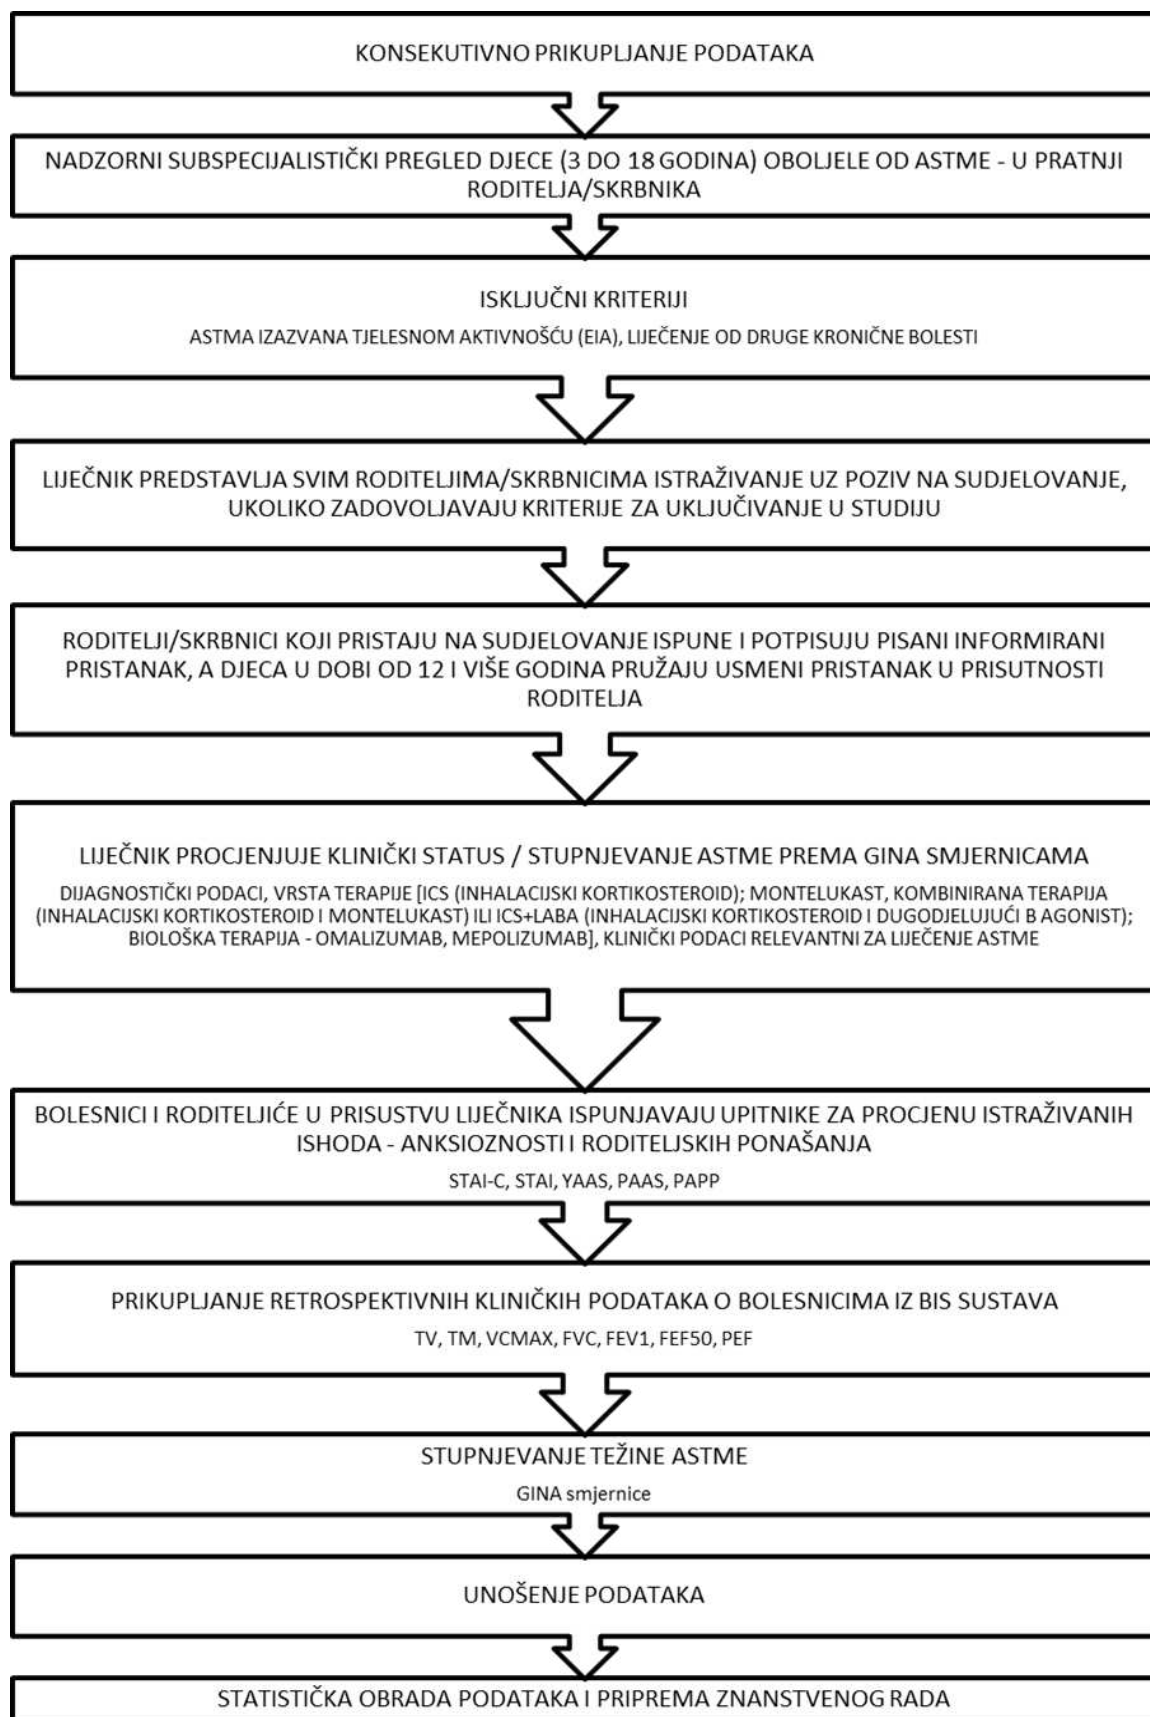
KONSEKUTIVNO PRIKUPLJANJE PODATAKA

NADZORNI SUBSPECIJALISTIČKI PREGLED DJECE (3 DO 18 GODINA) OBOLJELE OD ASTME - U PRATNJI RODITELJA/SKRBNIKA

ISKLJUČNI KRITERIJI

ASTMA IZAZVANA TJELESNOM AKTIVNOŠĆU (EIA), LIJEČENJE OD DRUGE KRONIČNE BOLESTI

LIJEČNIK PREDSTAVLJA SVIM RODITELJIMA/SKRBNICIMA ISTRAŽIVANJE UZ POZIV NA SUDJELOVANJE, UKOLIKO ZADOVOLJAVAJU KRITERIJE ZA UKLJUČIVANJE U STUDIJU

RODITELJI/SKRBNICI KOJI PRISTAJU NA SUDJELOVANJE ISPUNE I POTPISUJU PISANI INFORMIRANI PRISTANAK, A DJECA U DOBI OD 12 I VIŠE GODINA PRUŽAJU USMENI PRISTANAK U PRISUTNOSTI RODITELJA

LIJEČNIK PROCJENJUJE KLINIČKI STATUS / STUPNJEVANJE ASTME PREMA GINA SMJERNICAMA

DIJAGNOSTIČKI PODACI, VRSTA TERAPIJE [ICS (INHALACIJSKI KORTIKOSTEROID); MONTELUKAST, KOMBINIRANA TERAPIJA (INHALACIJSKI KORTIKOSTEROID I MONTELUKAST) ILI ICS+LABA (INHALACIJSKI KORTIKOSTEROID I DUGODJELUJUĆI B AGONIST); BIOLOŠKA TERAPIJA - OMALIZUMAB, MEPOLIZUMAB], KLINIČKI PODACI RELEVANTNI ZA LIJEČENJE ASTME

BOLESNICI I RODITELJIĆE U PRISUSTVU LIJEČNIKA ISPUNJAVAJU UPITNIKE ZA PROCJENU ISTRAŽIVANIH ISHODA - ANKSIOZNOSTI I RODITELJSKIH PONAŠANJA

STAI-C, STAI, YAAS, PAAS, PAPP

PRIKUPLJANJE RETROSPEKTIVNIH KLINIČKIH PODATAKA O BOLESNICIMA IZ BIS SUSTAVA

TV, TM, VCMAX, FVC, FEV1, FEF50, PEF

STUPNJEVANJE TEŽINE ASTME

GINA smjernice

UNOŠENJE PODATAKA

STATISTIČKA OBRADA PODATAKA I PRIPREMA ZNANSTVENOG RADA